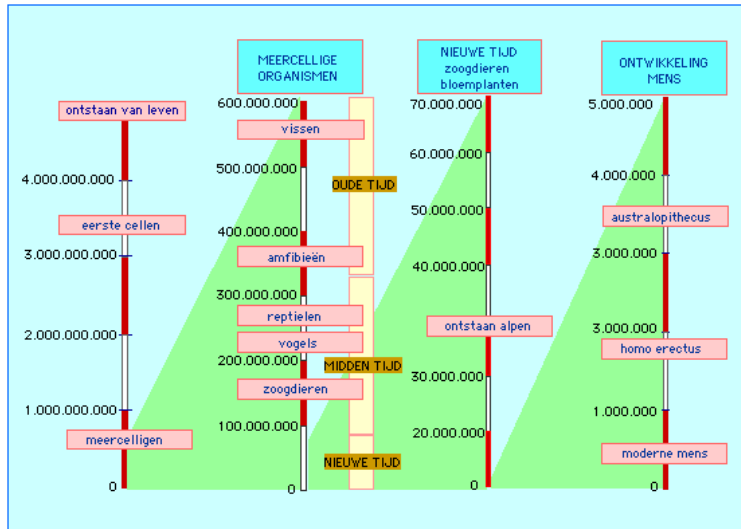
ontstaan van leven

4.000.000.000

eerste cellen

3.000.000.000

2.000.000.000

1.000.000.000

meercelligen

0

MEERCELLIGE ORGANISMEN

600.000.000

vissen

500.000.000

OUDE TIJD

400.000.000

amfibieën

300.000.000

reptielen

vogels

200.000.000

MIDDEN TIJD

zoogdieren

100.000.000

NIEUWE TIJD

0

NIEUWE TIJD zoogdieren bloemplanten

70.000.000

60.000.000

50.000.000

40.000.000

ontstaan alpen

30.000.000

20.000.000

0

ONTWIKKELING MENS

5.000.000

4.000.000

australopithecus

3.000.000

3.000.000

homo erectus

1.000.000

moderne mens

0